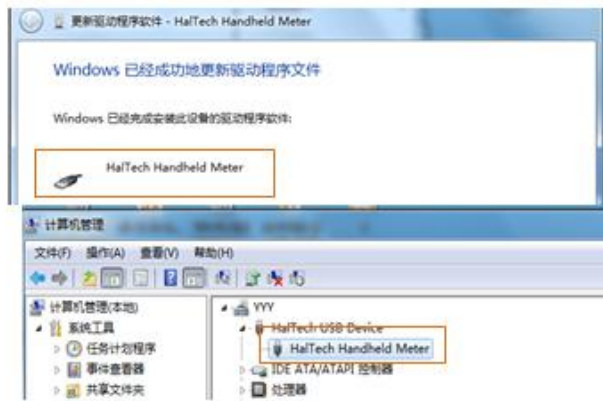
更新驱动程序软件 - HalTech Handheld Meter

Windows 已经成功地更新驱动程序文件

Windows 已经完成安装此设备的驱动程序软件:

HalTech Handheld Meter

计算机管理

文件(F) 操作(A) 查看(V) 帮助(H)

计算机管理(本地)
系统工具
任务计划程序
事件查看器
共享文件夹

YYY
HalTech USB Device
HalTech Handheld Meter
IDE ATA/ATAPI 控制器
处理器